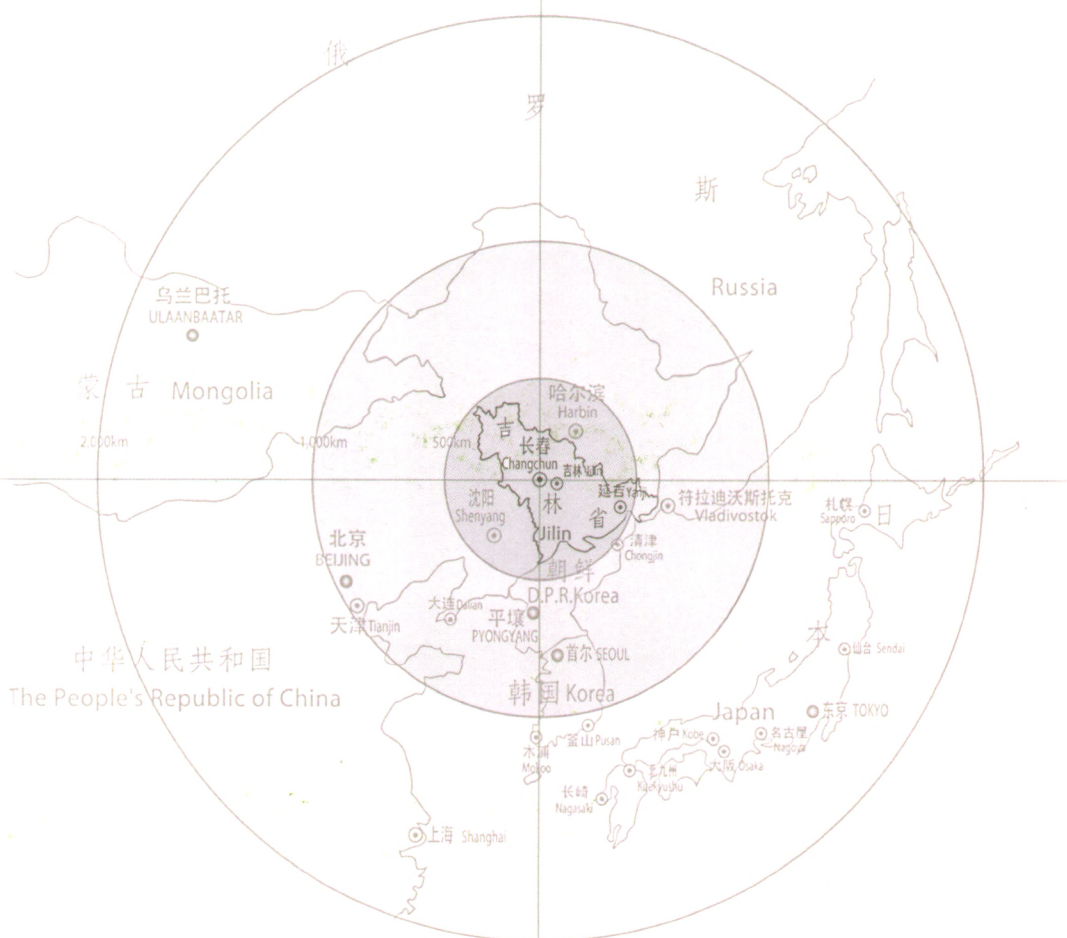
俄
罗
斯
Russia
乌兰巴托
ULAANBAATAR
蒙 古 Mongolia
2,000km
1,000km
500km
哈尔滨
Harbin
吉
长春
Changchun
吉林 Jilin
沈阳
Shenyang
林
延吉 Yanji
省
Jilin
符拉迪沃斯托克
Vladivostok
札幌
Sapporo
日
北京
BEIJING
清津
Chongjin
朝鲜
D.P.R.Korea
大连 Dalian
平壤
PYONGYANG
天津 Tianjin
本
仙台 Sendai
中华人民共和国
The People's Republic of China
首尔 SEOUL
韩国 Korea
Japan
东京 TOKYO
木浦
Mokpo
釜山 Pusan
神户 Kobe
名古屋
Nagoya
北九州
Kitakyushu
大阪 Osaka
长崎
Nagasaki
上海 Shanghai